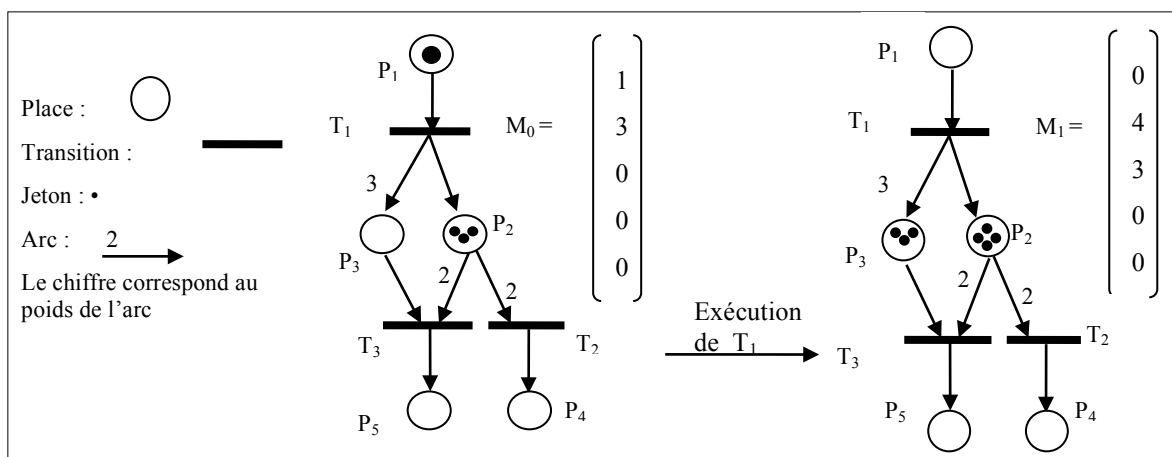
Place :

Transition :

Jeton : •

Arc : 2

Le chiffre correspond au poids de l'arc

$P_1$

$T_1$

3

$P_3$

$P_2$

2

2

$T_3$

$T_2$

$P_5$

$P_4$

$M_0 = \begin{pmatrix} 1 \\ 3 \\ 0 \\ 0 \\ 0 \end{pmatrix}$

Exécution de $T_1$

$P_1$

$T_1$

3

$P_3$

$P_2$

2

2

$T_3$

$T_2$

$P_5$

$P_4$

$M_1 = \begin{pmatrix} 0 \\ 4 \\ 3 \\ 0 \\ 0 \end{pmatrix}$